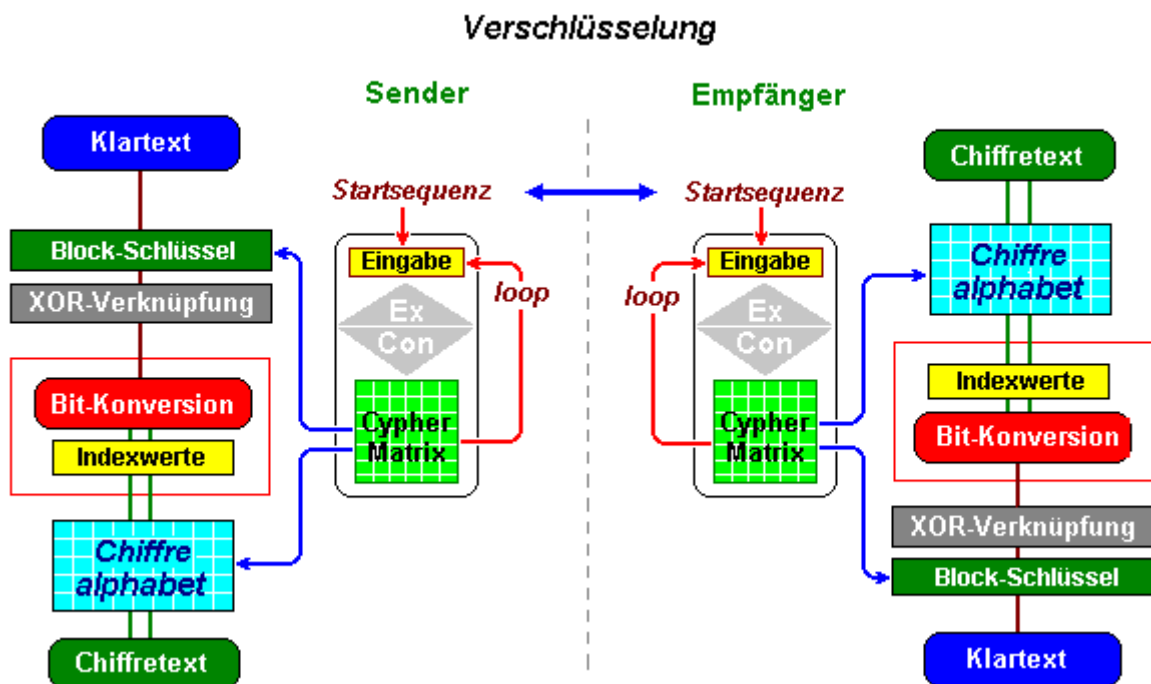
Verschlüsselung

Sender

Empfänger

Klartext

Block-Schlüssel

XOR-Verknüpfung

Bit-Konversion

Indexwerte

Chiffre alphabet

Chiffretext

Startsequenz

Eingabe

loop

Ex Con

Cypher Matrix

Startsequenz

Eingabe

loop

Ex Con

Cypher Matrix

Chiffretext

Chiffre alphabet

Indexwerte

Bit-Konversion

XOR-Verknüpfung

Block-Schlüssel

Klartext